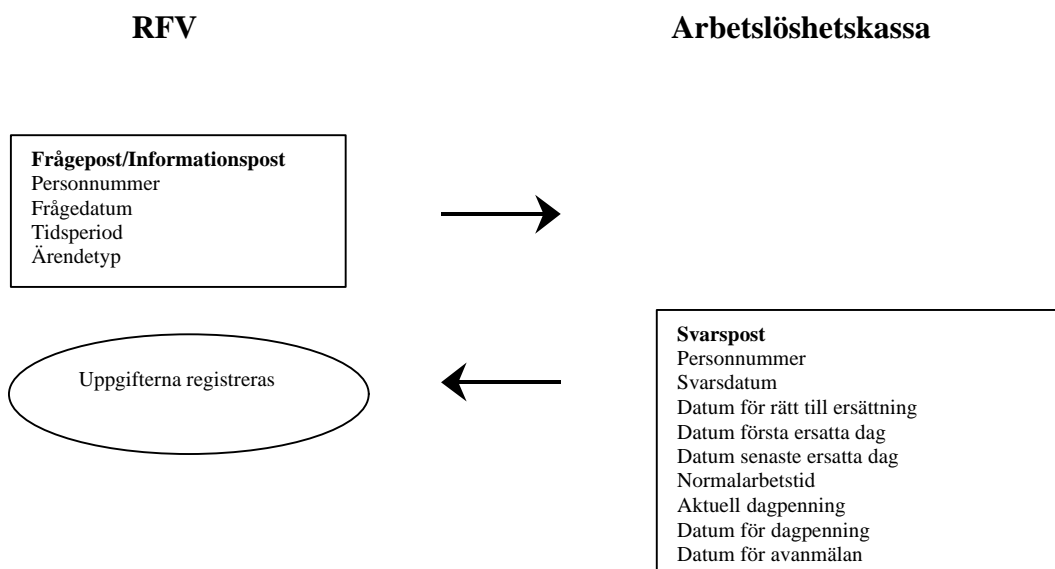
**RFV**

**Arbetslöshetskassa**

**Frågepost/Informationspost**
Personnummer
Frågedatum
Tidsperiod
Ärendetyp

Uppgifterna registreras

**Svarspost**
Personnummer
Svarsdatum
Datum för rätt till ersättning
Datum första ersatta dag
Datum senaste ersatta dag
Normalarbetstid
Aktuell dagpenning
Datum för dagpenning
Datum för avanmälan